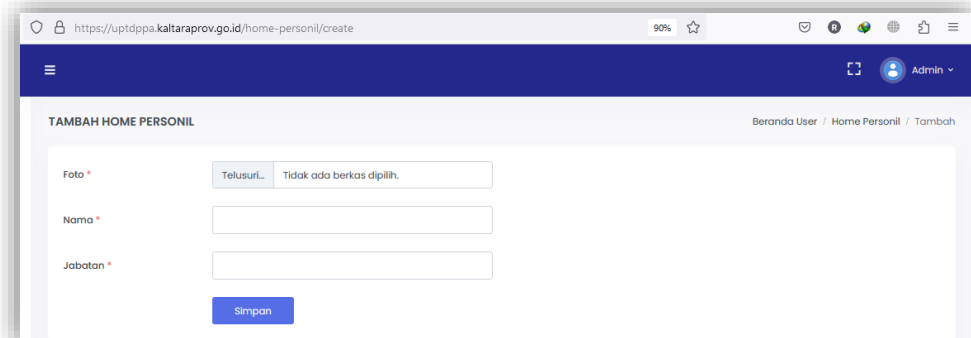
https://uptdppa.kaltaraprov.go.id/home-personil/create

90%

R

Admin

TAMBAH HOME PERSONIL

Beranda User / Home Personil / Tambah

Foto *

Telusuri... Tidak ada berkas dipilih.

Nama *

Jabatan *

Simpan